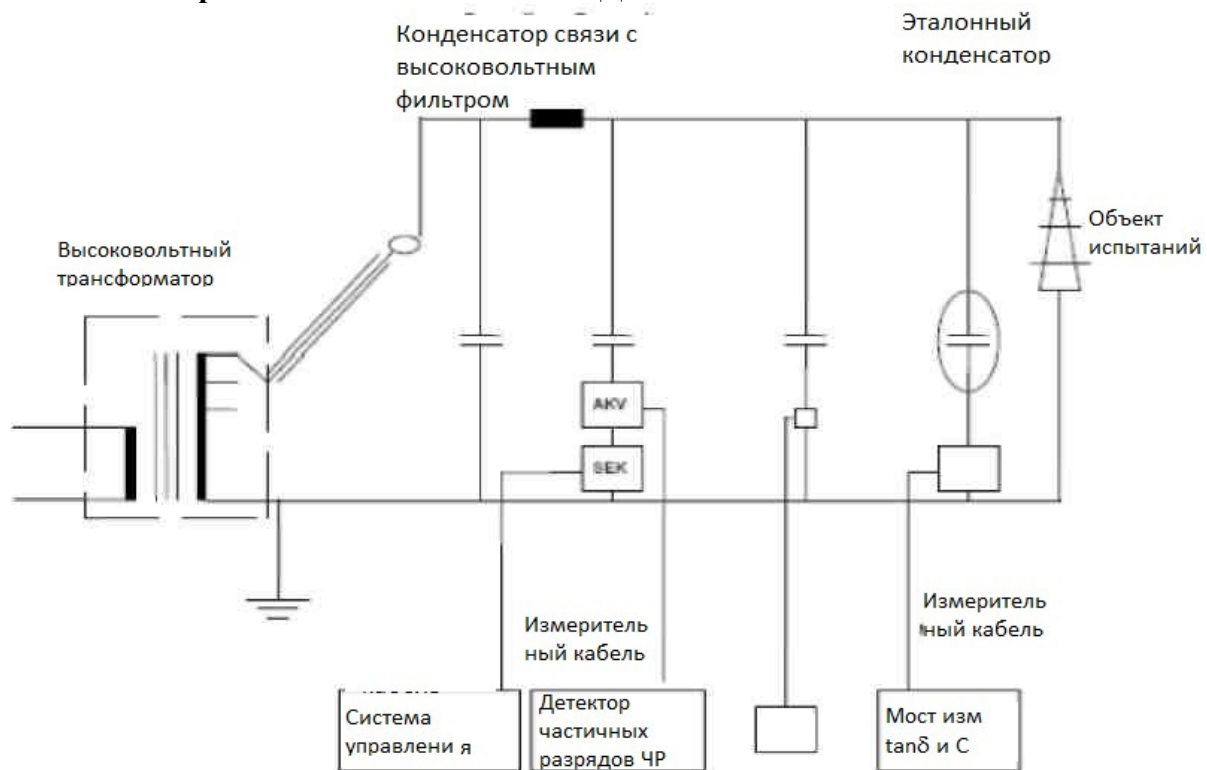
Конденсатор связи с высоковольтным фильтром

Эталонный конденсатор

Объект испытаний

Высоковольтный трансформатор

AKV

SEK

Измерительный кабель

Измерительный кабель

Система управлени я

Детектор частичных разрядов ЧР

Мост изм tanδ и C